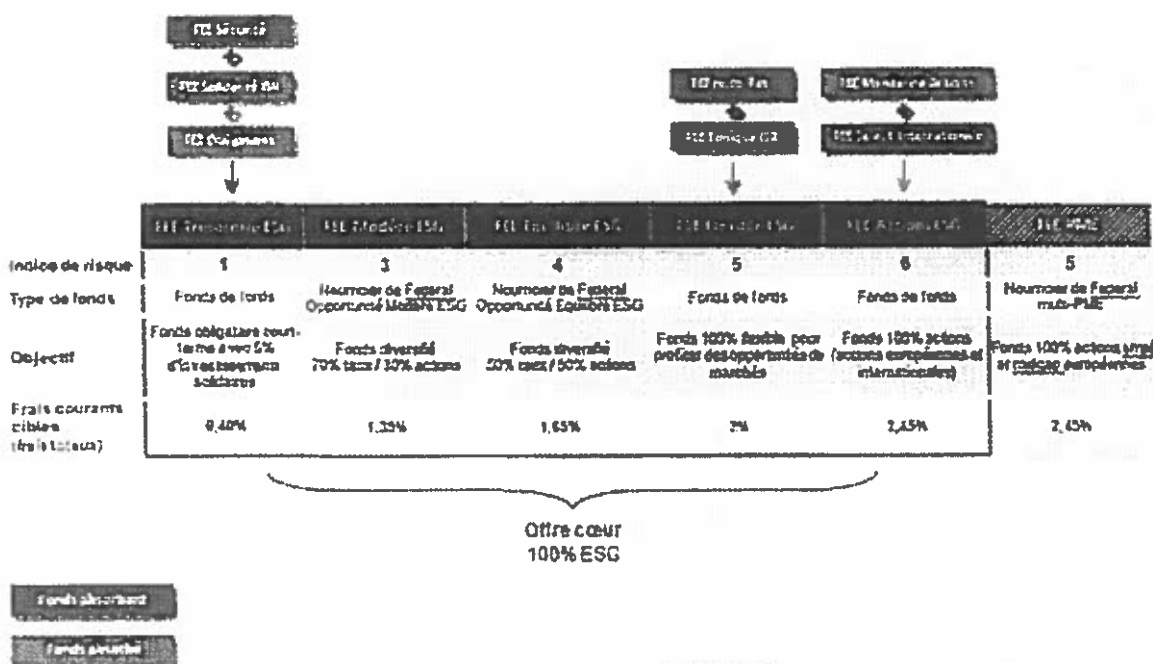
FCE Sécurité

FCE Solidaire ES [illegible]

FCE Obligataire

FCE multi-Tau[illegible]

FCE Tonique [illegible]

FCE Monétaire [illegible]

FCE Select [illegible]

| | FCE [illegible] ESG | FCE Modéré ESG | FCE Équilibre ESG | FCE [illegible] ESG | FCE Actions ESG | FCE PME |
|---|---|---|---|---|---|---|
| Indice de risque | 1 | 3 | 4 | 5 | 6 | 5 |
| Type de fonds | Fonds de fonds | Nourricier de Federal Opportunité Modéré ESG | Nourricier de Federal Opportunité Equilibre ESG | Fonds de fonds | Fonds de fonds | Nourricier de Federal multi-PME |
| Objectif | Fonds obligataire court-terme avec 5% d'investissements solidaires | Fonds diversifié 70% taux / 30% actions | Fonds diversifié 50% taux / 50% actions | Fonds 100% flexible pour profiter des opportunités de marchés | Fonds 100% actions (actions européennes et internationales) | Fonds 100% actions small et midcap européennes |
| Frais courants cibles (frais totaux) | 0,40% | 1,35% | 1,65% | 2% | 2,45% | 2,45% |

Offre cœur 100% ESG

Fonds absorbant

Fonds absorbé